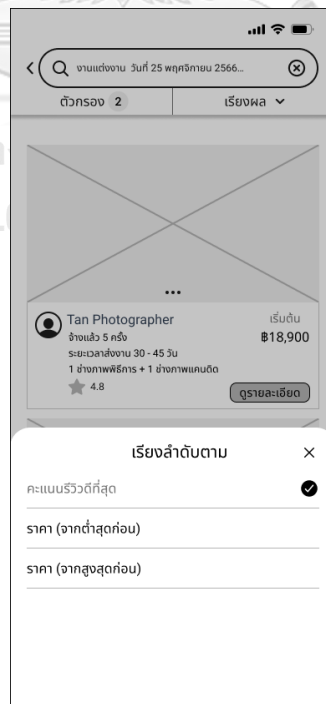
งานแต่งงาน วันที่ 25 พฤศจิกายน 2566...

ตัวกรอง 2

เรียงผล

...

Tan Photographer
จ้างแล้ว 5 ครั้ง
ระยะเวลาส่งงาน 30 - 45 วัน
1 ช่างภาพพิธีการ + 1 ช่างภาพแคนดิด
4.8

เริ่มต้น
฿18,900

ดูรายละเอียด

เรียงลำดับตาม

คะแนนรีวิวดีที่สุด

ราคา (จากต่ำสุดก่อน)

ราคา (จากสูงสุดก่อน)